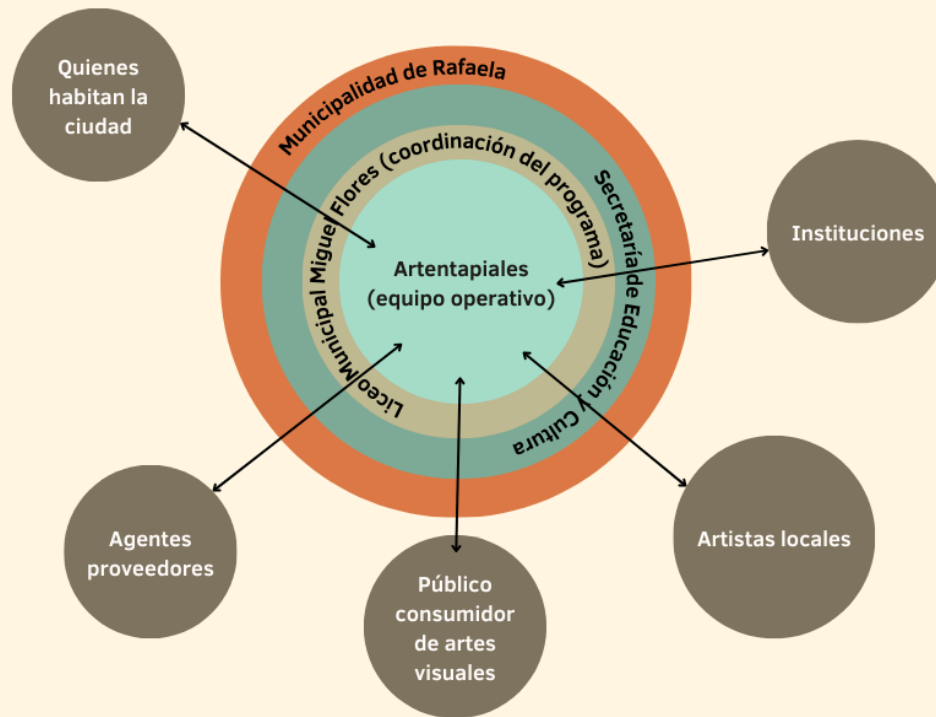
Quienes habitan la ciudad

Municipalidad de Rafaela

Secretaría de Educación y Cultura

Liceo Municipal Miguel Flores (coordinación del programa)

Artentapiales (equipo operativo)

Instituciones

Agentes proveedores

Público consumidor de artes visuales

Artistas locales